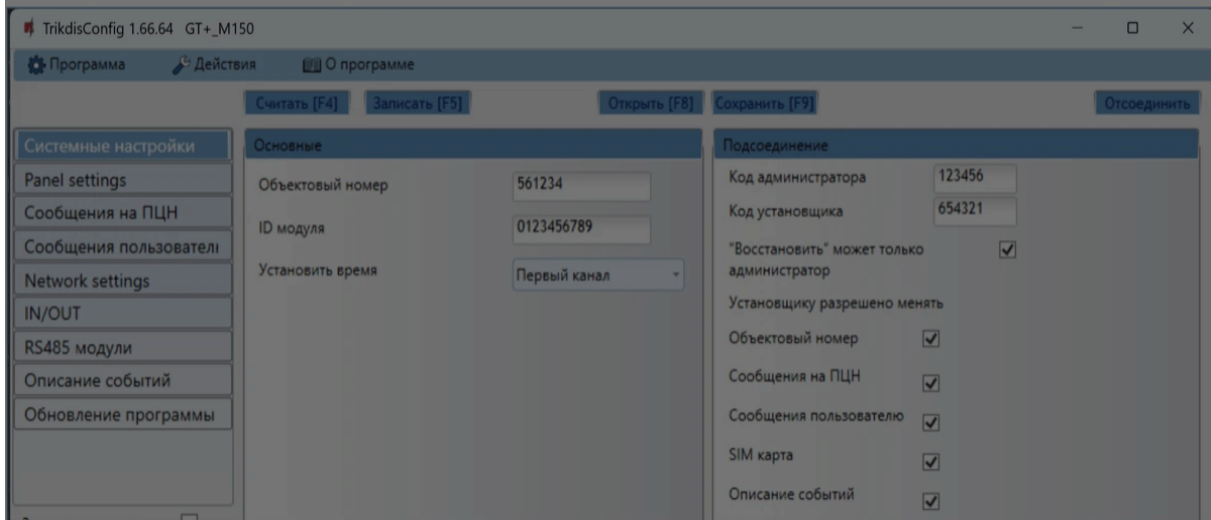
TrikdisConfig 1.66.64 GT+_M150

Программа Действия О программе

Считать [F4] Записать [F5] Открыть [F8] Сохранить [F9] Отсоединить

Системные настройки
Panel settings
Сообщения на ПЦН
Сообщения пользователı
Network settings
IN/OUT
RS485 модули
Описание событий
Обновление программы

Основные

Объектовый номер 561234
ID модуля 0123456789
Установить время Первый канал

Подсоединение

Код администратора 123456
Код установщика 654321
"Восстановить" может только администратор
Установщику разрешено менять
Объектовый номер
Сообщения на ПЦН
Сообщения пользователю
SIM карта
Описание событий